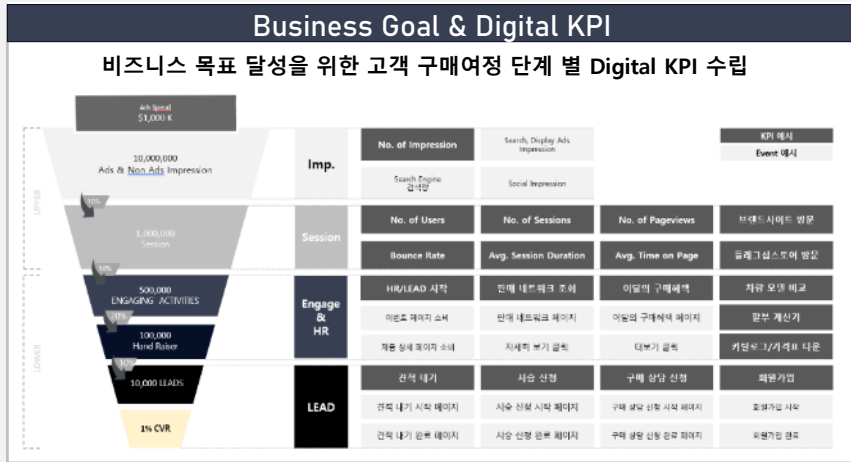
Business Goal & Digital KPI

비즈니스 목표 달성을 위한 고객 구매여정 단계 별 Digital KPI 수립

Ads Spend
$1,000 K

10,000,000
Ads & Non Ads Impression

10%

1,000,000
Session

50%

500,000
ENGAGING ACTIVITIES

20%

100,000
Hand Raiser

10%

10,000 LEADS

1% CVR

UPPER

LOWER

Imp.

Session

Engage & HR

LEAD

| No. of Impression | Search, Display Ads Impression | | KPI 예시 |
|---|---|---|---|
| Search Engine 검색량 | Social Impression | | Event 예시 |
| No. of Users | No. of Sessions | No. of Pageviews | 브랜드사이트 방문 |
| Bounce Rate | Avg. Session Duration | Avg. Time on Page | 플래그십스토어 방문 |
| HR/LEAD 시작 | 판매 네트워크 조회 | 이달의 구매혜택 | 차량 모델 비교 |
| 이벤트 페이지 소비 | 판매 네트워크 페이지 | 이달의 구매혜택 페이지 | 할부 계산기 |
| 제품 상세 페이지 소비 | 자세히 보기 클릭 | 더보기 클릭 | 카탈로그/가격표 다운 |
| 견적 내기 | 시승 신청 | 구매 상담 신청 | 회원가입 |
| 견적 내기 시작 페이지 | 시승 신청 시작 페이지 | 구매 상담 신청 시작 페이지 | 회원가입 시작 |
| 견적 내기 완료 페이지 | 시승 신청 완료 페이지 | 구매 상담 신청 완료 페이지 | 회원가입 완료 |